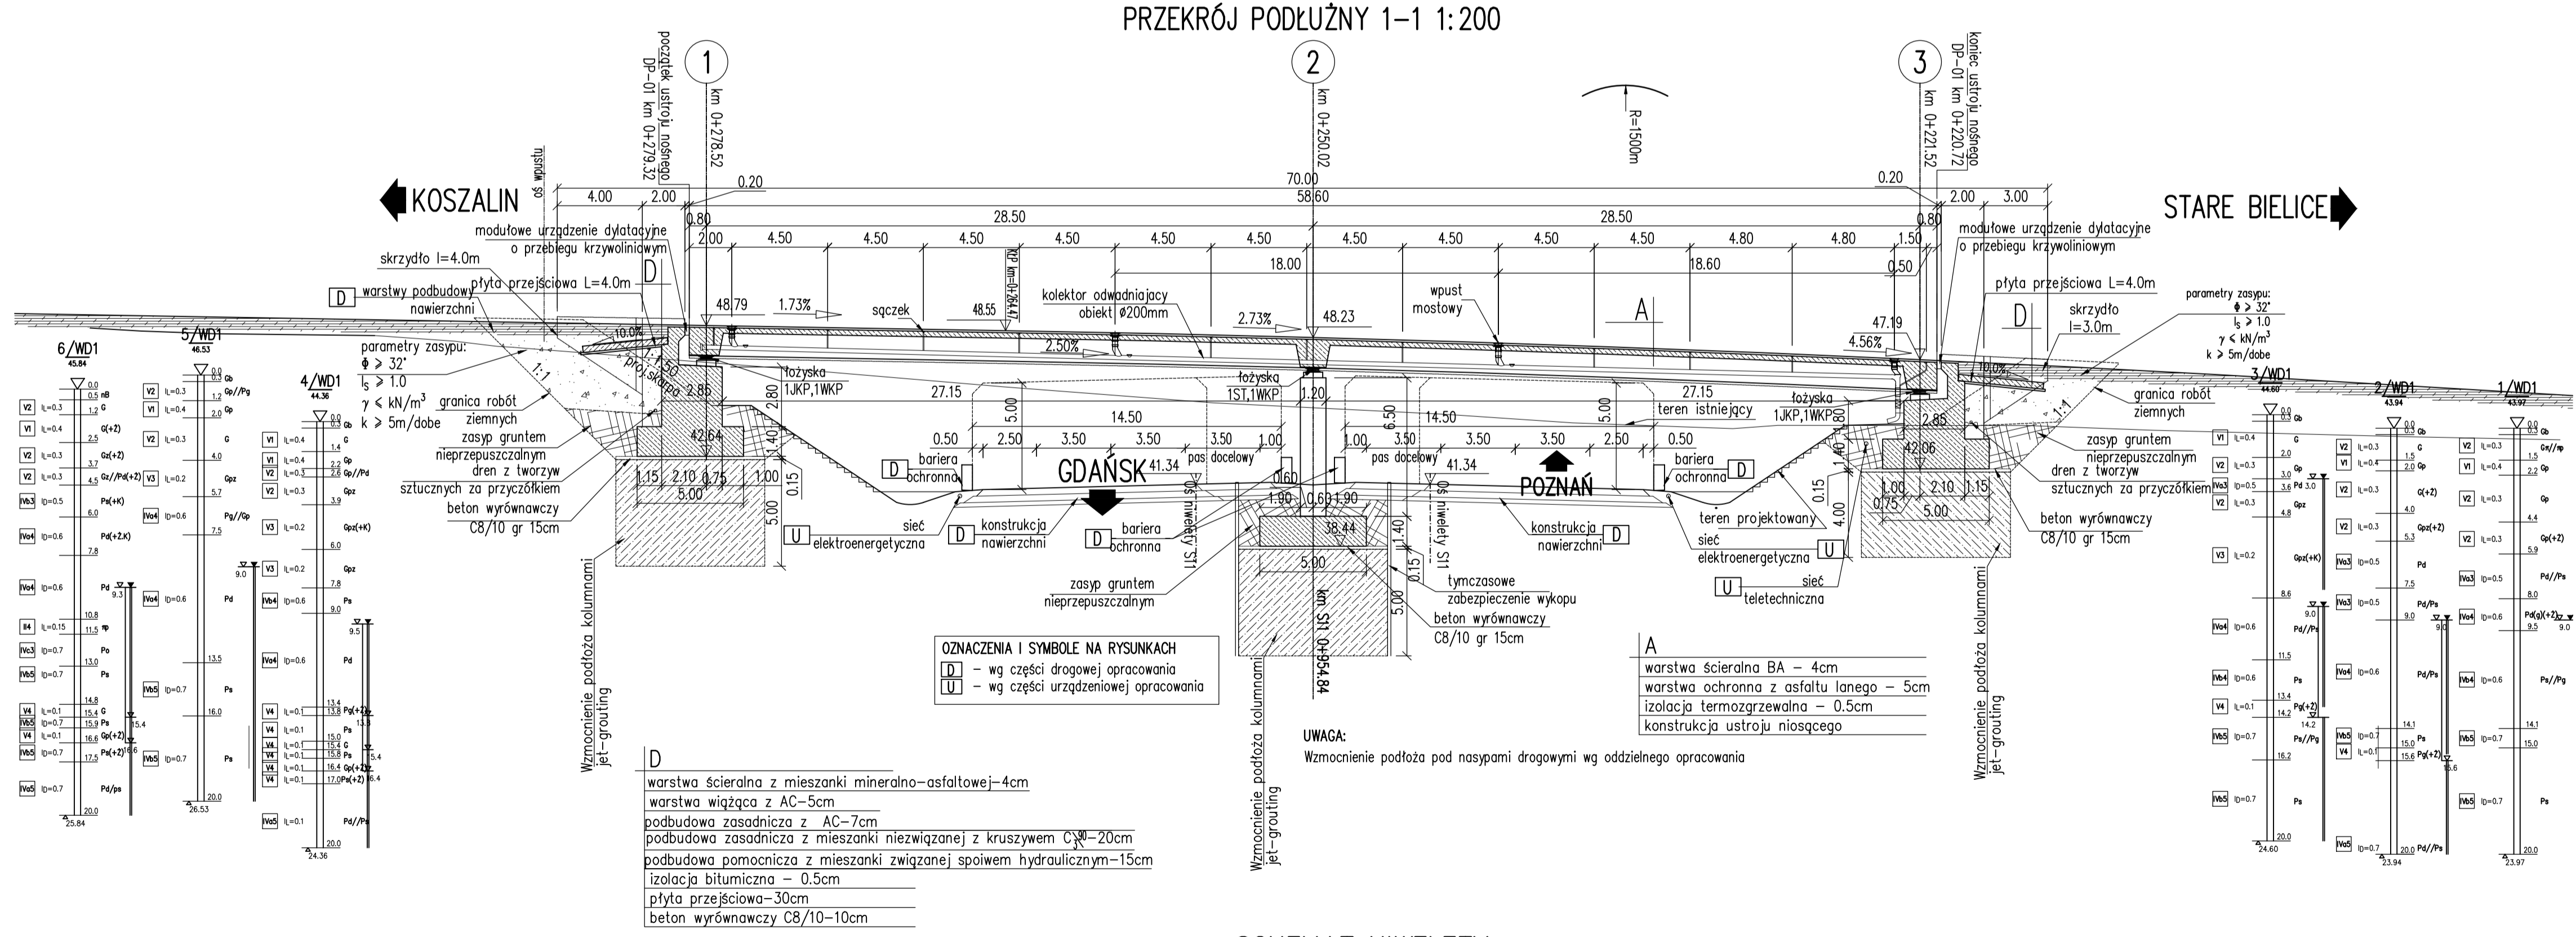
PRZEKRÓJ PODŁUŻNY 1-1 1:200

początek ustroju nośnego DP-01 km 0+279.32
1
km 0+278.52
2
km 0+250.02
3
km 0+221.52
koniec ustroju nośnego DP-01 km 0+220.72
R=1500m
oś wpustu

KOSZALIN
STARE BIELICE

4.00 2.00 0.20 70.00 58.60 0.20 2.00 3.00
0.80 28.50 28.50 0.80
2.00 4.50 4.50 4.50 4.50 4.50 4.50 4.50 4.50 4.50 4.50 4.80 4.80 1.50
18.00 18.60 0.50

modułowe urządzenie dylatacyjne o przebiegu krzywoliniowym
skrzydło l=4.0m
płyta przejściowa L=4.0m
D warstwy podbudowy nawierzchni
parametry zasypu: $\Phi \geq 32'$ $I_s \geq 1.0$ $\gamma \leq kN/m^3$ k ≥ 5m/dobe
granica robót ziemnych
zasyp gruntem nieprzepuszczalnym
dren z tworzyw sztucznych za przyczółkiem
beton wyrównawczy C8/10 gr 15cm
48.79 1.73% sączek 48.55 kolektor odwadniający obiekt ø200mm 2.73% 48.23 wpust mostowy A 47.19 4.56%
10.0% 1:1.50 1:1 prof.skarpa 2.50%
2.85 2.80 łożyska 1JKP,1WKP 27.15 42.64 1.40 0.15 5.00
łożyska 1ST,1WKP 1.20 6.50
27.15 teren istniejący łożyska 1JKP,1WKP 0.80 2.85 42.06
14.50 14.50 5.00 5.00
0.50 2.50 3.50 3.50 3.50 1.00 1.00 3.50 3.50 3.50 2.50 0.50
D bariera ochronna
GDAŃSK 41.34 pas docelowy 0.60 pas docelowy 41.34 POZNAŃ
bariera ochronna D
1.15 2.10 0.75 1.00 5.00
1.90 0.60 1.90 38.44 1.40 5.00 0.15 5.00
1.00 2.10 1.15 0.75 5.00 0.15 4.00
oś niwelety S11 oś niwelety S11
U sieć elektroenergetyczna
D konstrukcja nawierzchni
D bariera ochronna
konstrukcja nawierzchni D
teren projektowany
sieć elektroenergetyczna U
U sieć teletechniczna
zasyp gruntem nieprzepuszczalnym
tymczasowe zabezpieczenie wykopu
beton wyrównawczy C8/10 gr 15cm
km S11 0+954.84
Wzmocnienie podłoża kolumnami jet-grouting
Wzmocnienie podłoża kolumnami jet-grouting
Wzmocnienie podłoża kolumnami jet-grouting
modułowe urządzenie dylatacyjne o przebiegu krzywoliniowym
płyta przejściowa L=4.0m
D skrzydło l=3.0m
parametry zasypu: $\Phi \geq 32'$ $I_s \geq 1.0$ $\gamma \leq kN/m^3$ k ≥ 5m/dobe
granica robót ziemnych
zasyp gruntem nieprzepuszczalnym
dren z tworzyw sztucznych za przyczółkiem
beton wyrównawczy C8/10 gr 15cm

6/WD1 45.84
5/WD1 46.53
4/WD1 44.36
3/WD1 44.60
2/WD1 43.94
1/WD1 43.97

OZNACZENIA I SYMBOLE NA RYSUNKACH
D - wg części drogowej opracowania
U - wg części urządzeniowej opracowania

A
warstwa ścieralna BA - 4cm
warstwa ochronna z asfaltu lanego - 5cm
izolacja termozgrzewalna - 0.5cm
konstrukcja ustroju niosącego

UWAGA:
Wzmocnienie podłoża pod nasypami drogowymi wg oddzielnego opracowania

D
warstwa ścieralna z mieszanki mineralno-asfaltowej-4cm
warstwa wiążąca z AC-5cm
podbudowa zasadnicza z AC-7cm
podbudowa zasadnicza z mieszanki niezwiązanej z kruszywem $C_{90}$-20cm
podbudowa pomocnicza z mieszanki związanej spoiwem hydraulicznym-15cm
izolacja bitumiczna - 0.5cm
płyta przejściowa-30cm
beton wyrównawczy C8/10-10cm